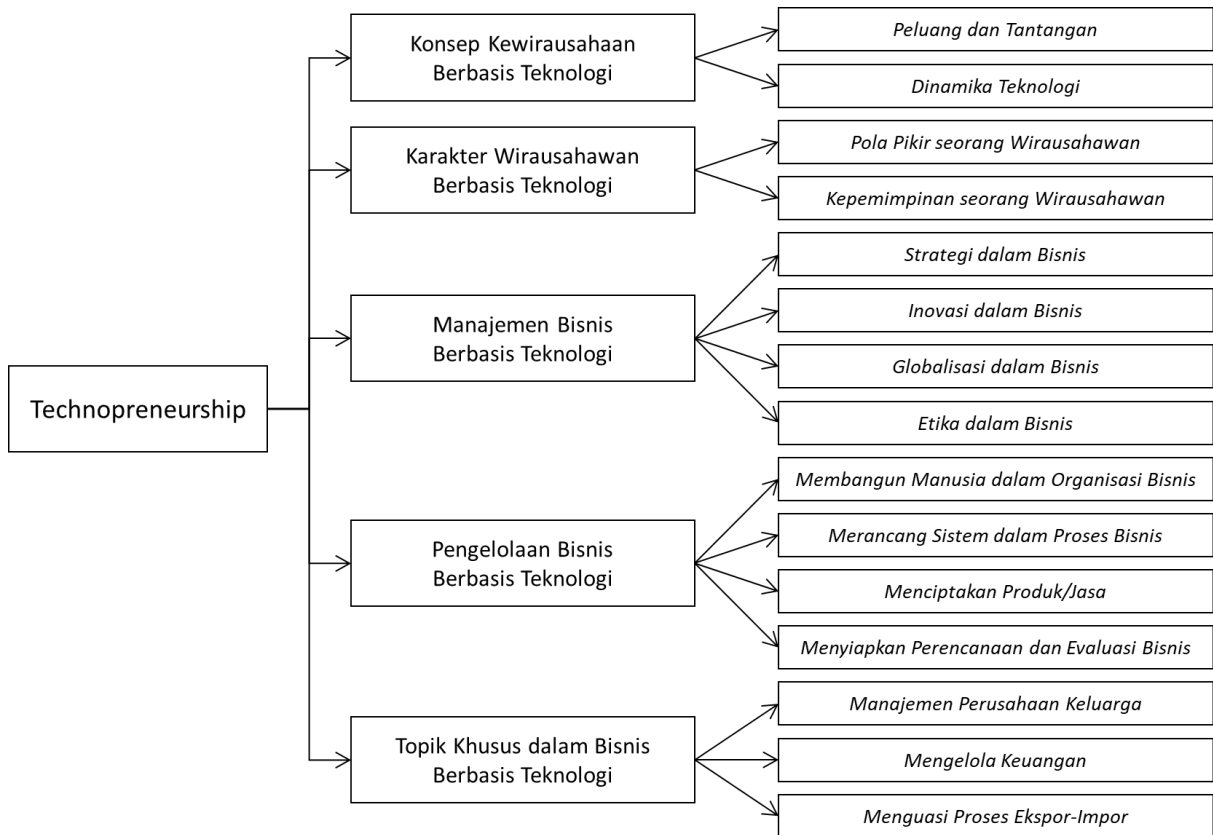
Technopreneurship

Konsep Kewirausahaan Berbasis Teknologi

Peluang dan Tantangan

Dinamika Teknologi

Karakter Wirausahawan Berbasis Teknologi

Pola Pikir seorang Wirausahawan

Kepemimpinan seorang Wirausahawan

Manajemen Bisnis Berbasis Teknologi

Strategi dalam Bisnis

Inovasi dalam Bisnis

Globalisasi dalam Bisnis

Etika dalam Bisnis

Pengelolaan Bisnis Berbasis Teknologi

Membangun Manusia dalam Organisasi Bisnis

Merancang Sistem dalam Proses Bisnis

Menciptakan Produk/Jasa

Menyiapkan Perencanaan dan Evaluasi Bisnis

Topik Khusus dalam Bisnis Berbasis Teknologi

Manajemen Perusahaan Keluarga

Mengelola Keuangan

Menguasi Proses Ekspor-Impor